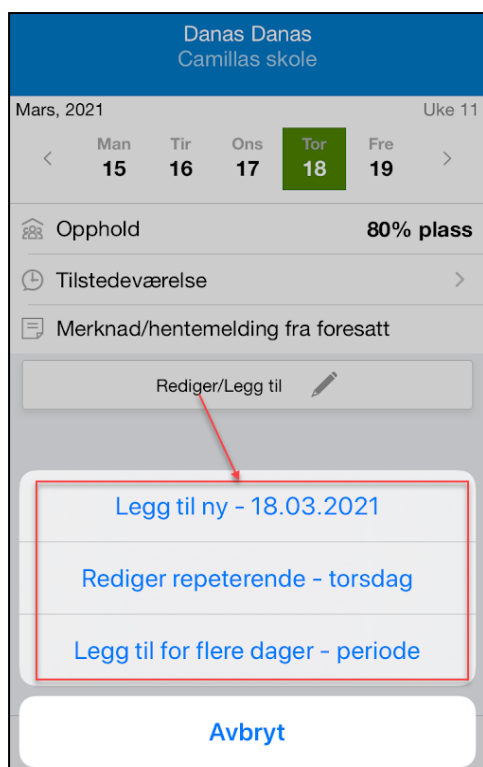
Danas Danas
Camillas skole

Mars, 2021

Uke 11

Man 15

Tir 16

Ons 17

Tor 18

Fre 19

Opphold

80% plass

Tilstedeværelse

Merknad/hentemelding fra foresatt

Rediger/Legg til

Legg til ny - 18.03.2021

Rediger repeterende - torsdag

Legg til for flere dager - periode

Avbryt